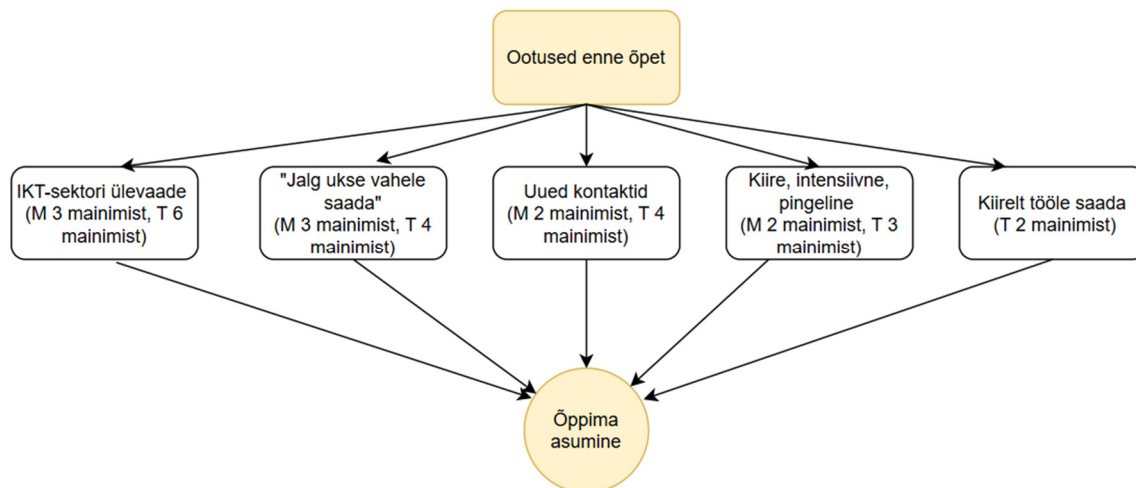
Ootused enne õpet

IKT-sektori ülevaade (M 3 mainimist, T 6 mainimist)

"Jalg ukse vahele saada" (M 3 mainimist, T 4 mainimist)

Uued kontaktid (M 2 mainimist, T 4 mainimist)

Kiire, intensiivne, pingeline (M 2 mainimist, T 3 mainimist)

Kiirelt tööle saada (T 2 mainimist)

Õppima asumine